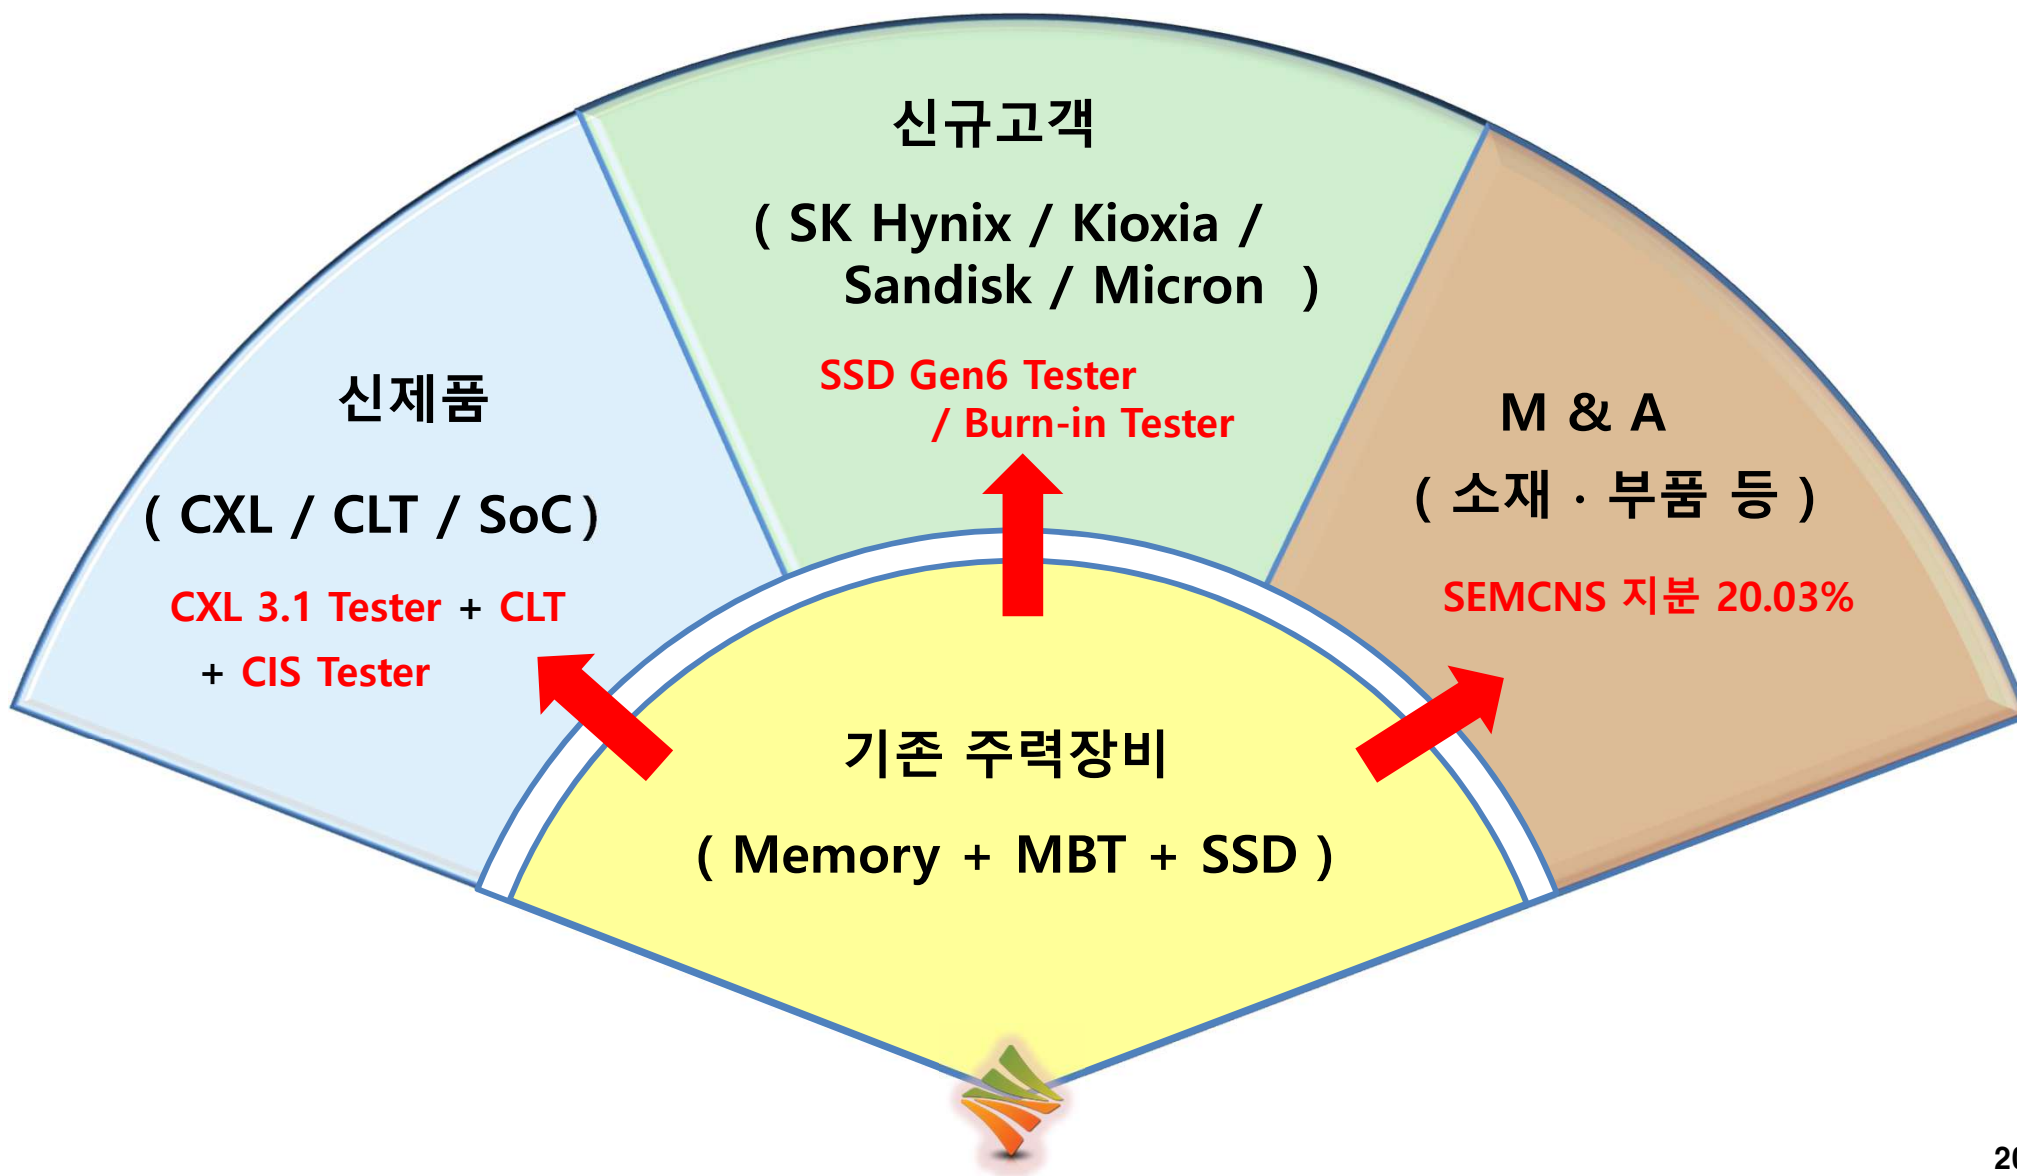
신규고객

( SK Hynix / Kioxia / Sandisk / Micron )

SSD Gen6 Tester / Burn-in Tester

신제품

( CXL / CLT / SoC )

CXL 3.1 Tester + CLT + CIS Tester

M & A

( 소재 · 부품 등 )

SEMCNS 지분 20.03%

기존 주력장비

( Memory + MBT + SSD )

2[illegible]